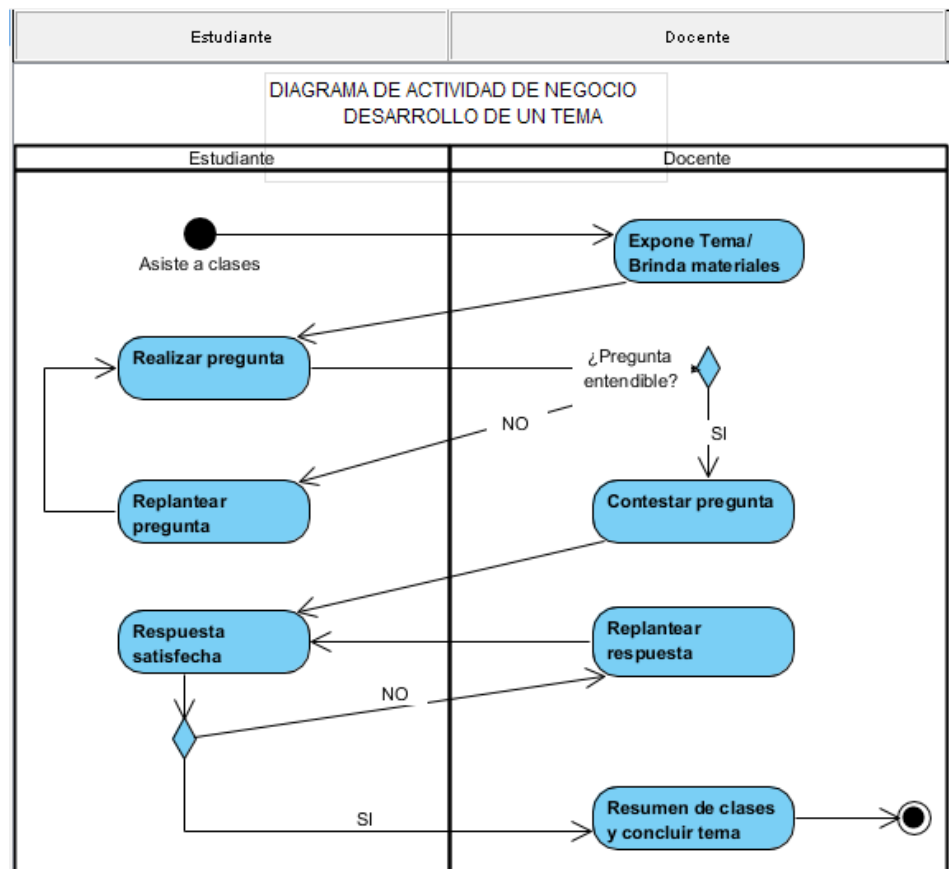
Estudiante

Docente

DIAGRAMA DE ACTIVIDAD DE NEGOCIO
DESARROLLO DE UN TEMA

Estudiante

Docente

Asiste a clases

Expone Tema/ Brinda materiales

Realizar pregunta

¿Pregunta entendible?

NO

SI

Replantear pregunta

Contestar pregunta

Respuesta satisfecha

Replantear respuesta

NO

SI

Resumen de clases y concluir tema